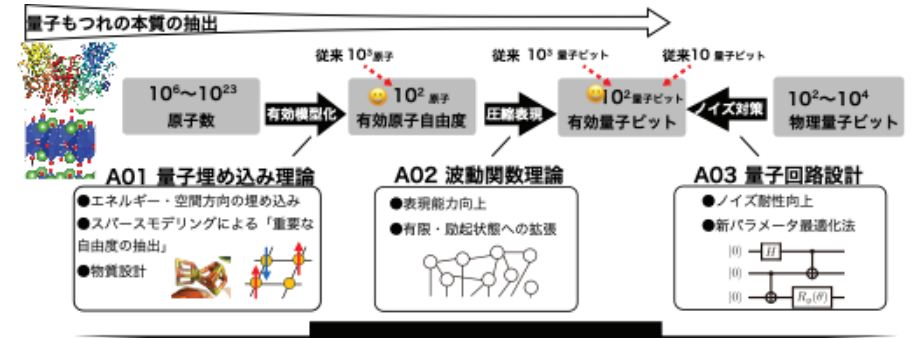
量子もつれの本質の抽出

従来 $10^3$ 原子

従来 $10^3$ 量子ビット

従来 10 量子ビット

$10^6$〜$10^{23}$
原子数

有効模型化

$10^2$ 原子
有効原子自由度

圧縮表現

$10^2$ 量子ビット
有効量子ビット

ノイズ対策

$10^2$〜$10^4$
物理量子ビット

A01 量子埋め込み理論

●エネルギー・空間方向の埋め込み
●スパースモデリングによる「重要な自由度の抽出」
●物質設計

A02 波動関数理論

●表現能力向上
●有限・励起状態への拡張

A03 量子回路設計

●ノイズ耐性向上
●新パラメータ最適化法

$|0\rangle$
$|0\rangle$
$|0\rangle$
$H$
$R_y(\theta)$